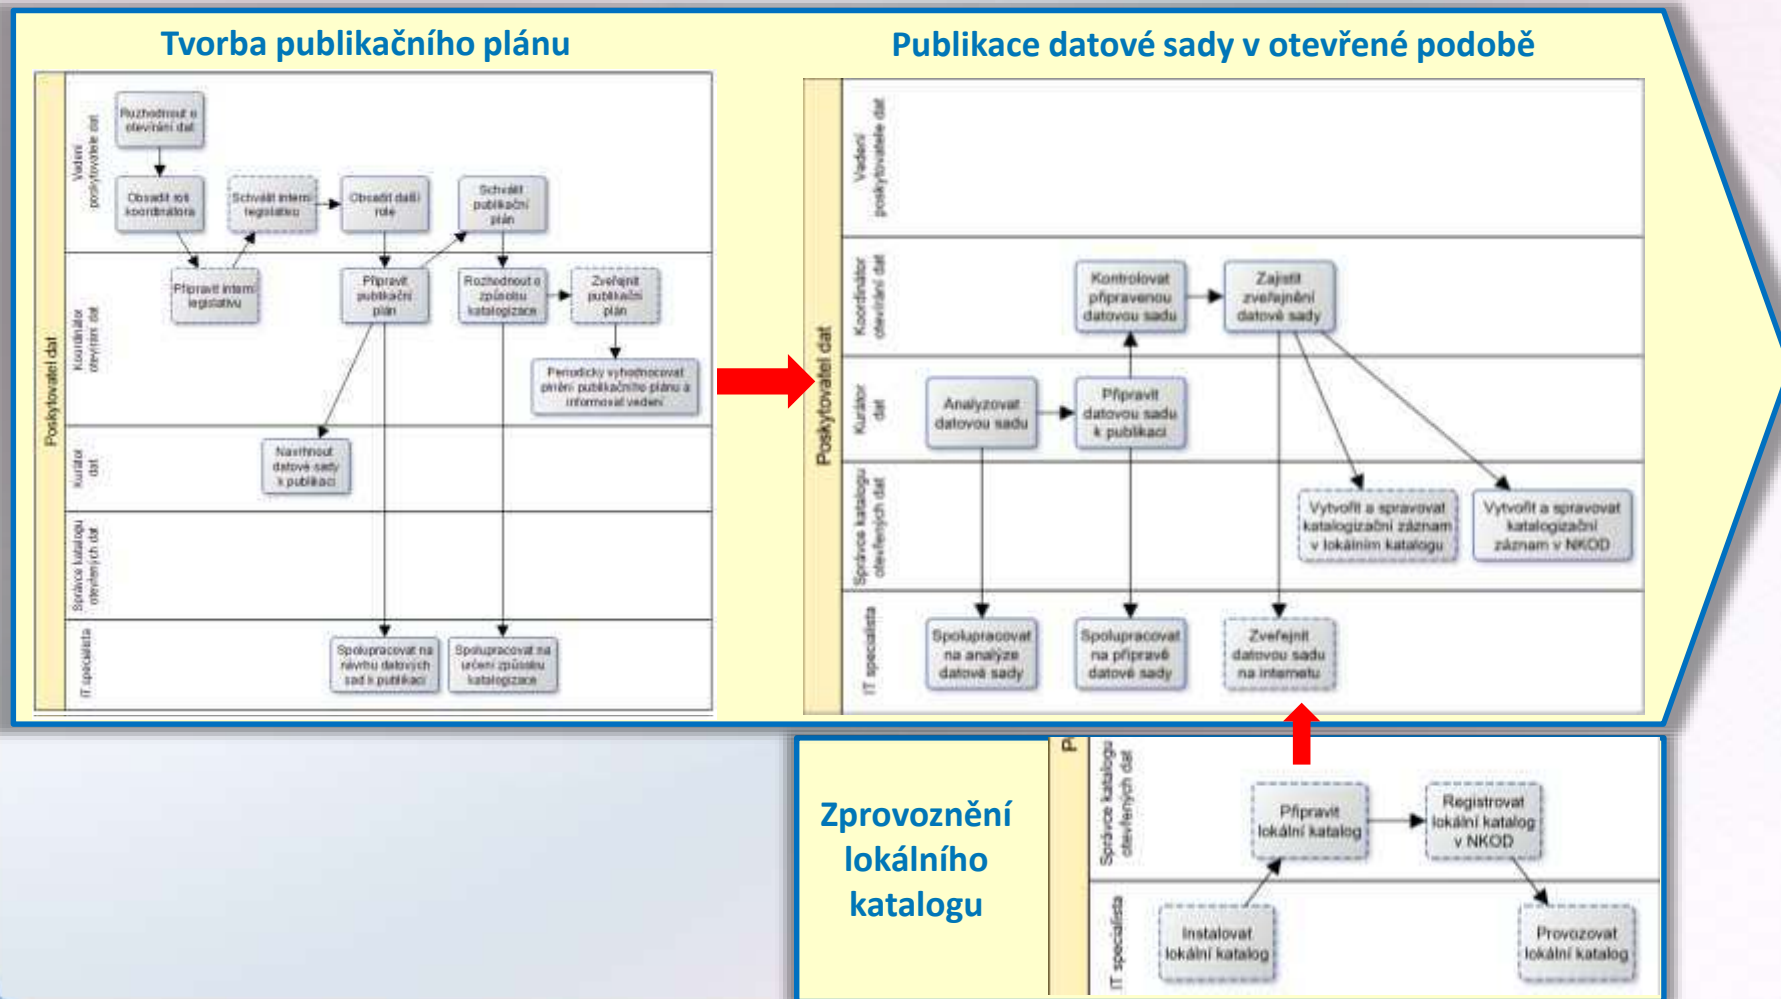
Tvorba publikačního plánu

Poskytovatel dat

Vedení poskytovatele dat

Koordinátor otevírání dat

Kurátor dat

Správce katalogu otevřených dat

IT specialista

Rozhodnout o otevírání dat

Obsadit roli koordinátora

Schválit interní legislativu

Obsadit další role

Schválit publikační plán

Připravit interní legislativu

Připravit publikační plán

Rozhodnout o způsobu katalogizace

Zveřejnit publikační plán

Periodicky vyhodnocovat plnění publikačního plánu a informovat vedení

Navrhnout datové sady k publikaci

Spolupracovat na návrhu datových sad k publikaci

Spolupracovat na určení způsobu katalogizace

Publikace datové sady v otevřené podobě

Poskytovatel dat

Vedení poskytovatele dat

Koordinátor otevírání dat

Kurátor dat

Správce katalogu otevřených dat

IT specialista

Kontrolovat připravenou datovou sadu

Zajistit zveřejnění datové sady

Analyzovat datovou sadu

Připravit datovou sadu k publikaci

Vytvořit a spravovat katalogizační záznam v lokálním katalogu

Vytvořit a spravovat katalogizační záznam v NKOD

Spolupracovat na analýze datové sady

Spolupracovat na přípravě datové sady

Zveřejnit datovou sadu na internetu

Zprovoznění lokálního katalogu

P

Správce katalogu otevřených dat

IT specialista

Připravit lokální katalog

Registrovat lokální katalog v NKOD

Instalovat lokální katalog

Provozovat lokální katalog